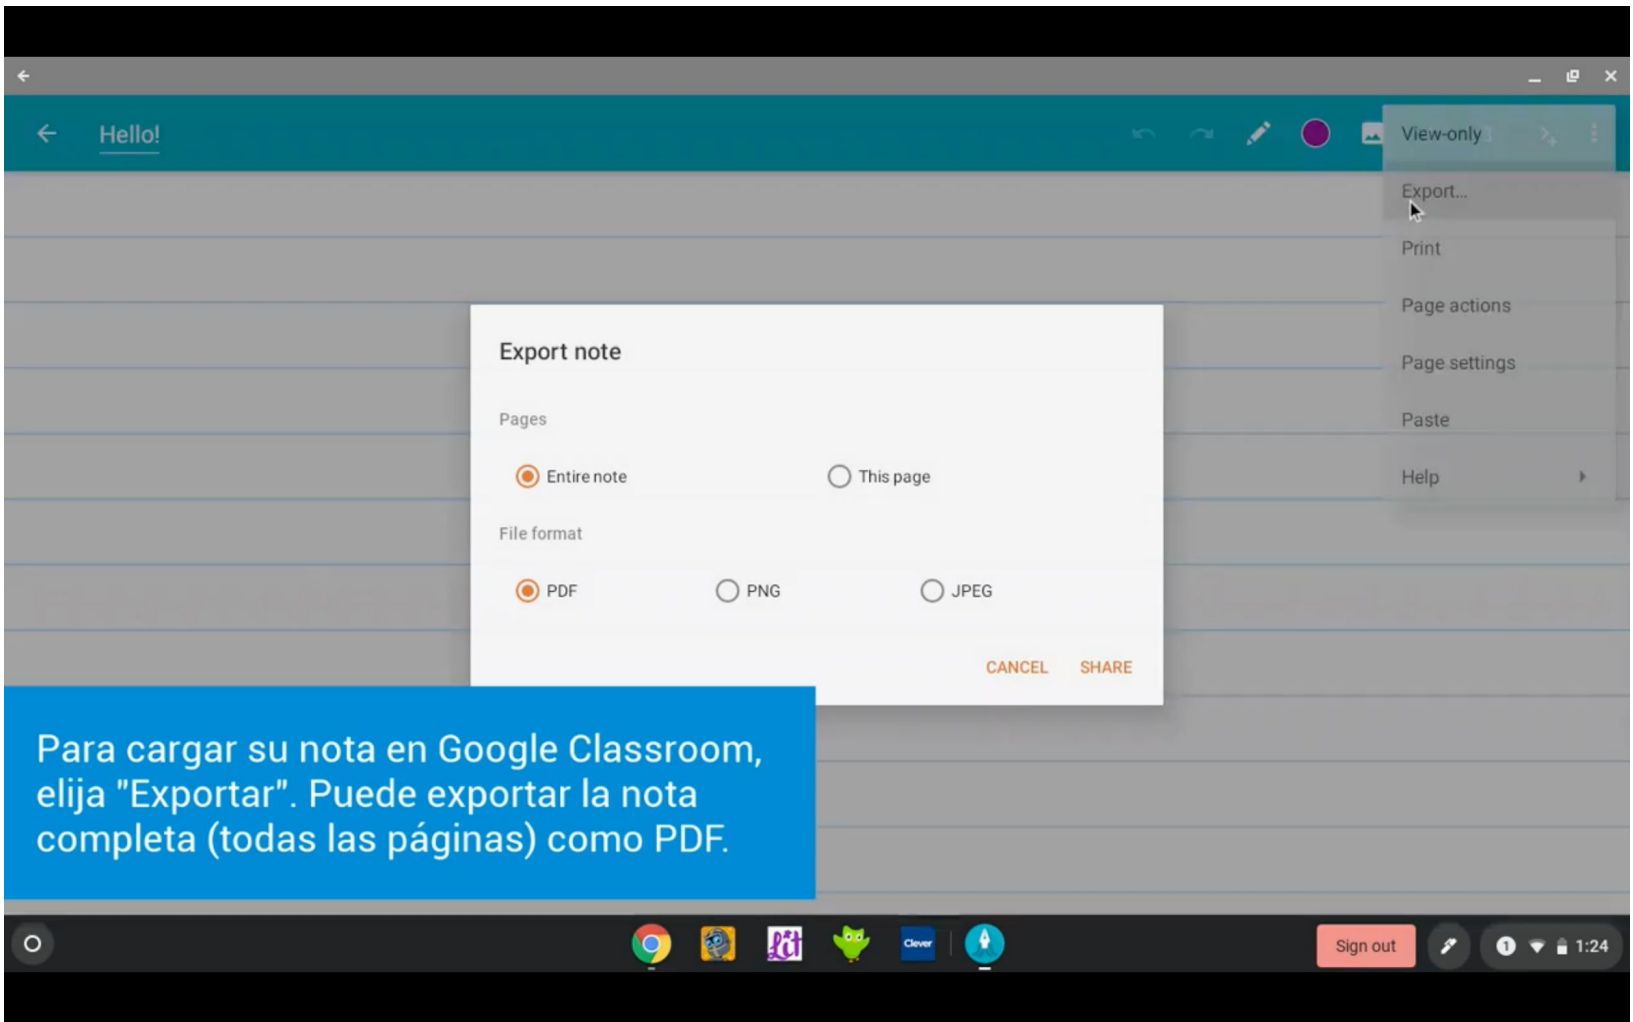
Hello!

View-only

Export...

Print

Page actions

Page settings

Paste

Help

Export note

Pages

Entire note

This page

File format

PDF

PNG

JPEG

CANCEL

SHARE

Para cargar su nota en Google Classroom, elija "Exportar". Puede exportar la nota completa (todas las páginas) como PDF.

Clever

Sign out

1:24